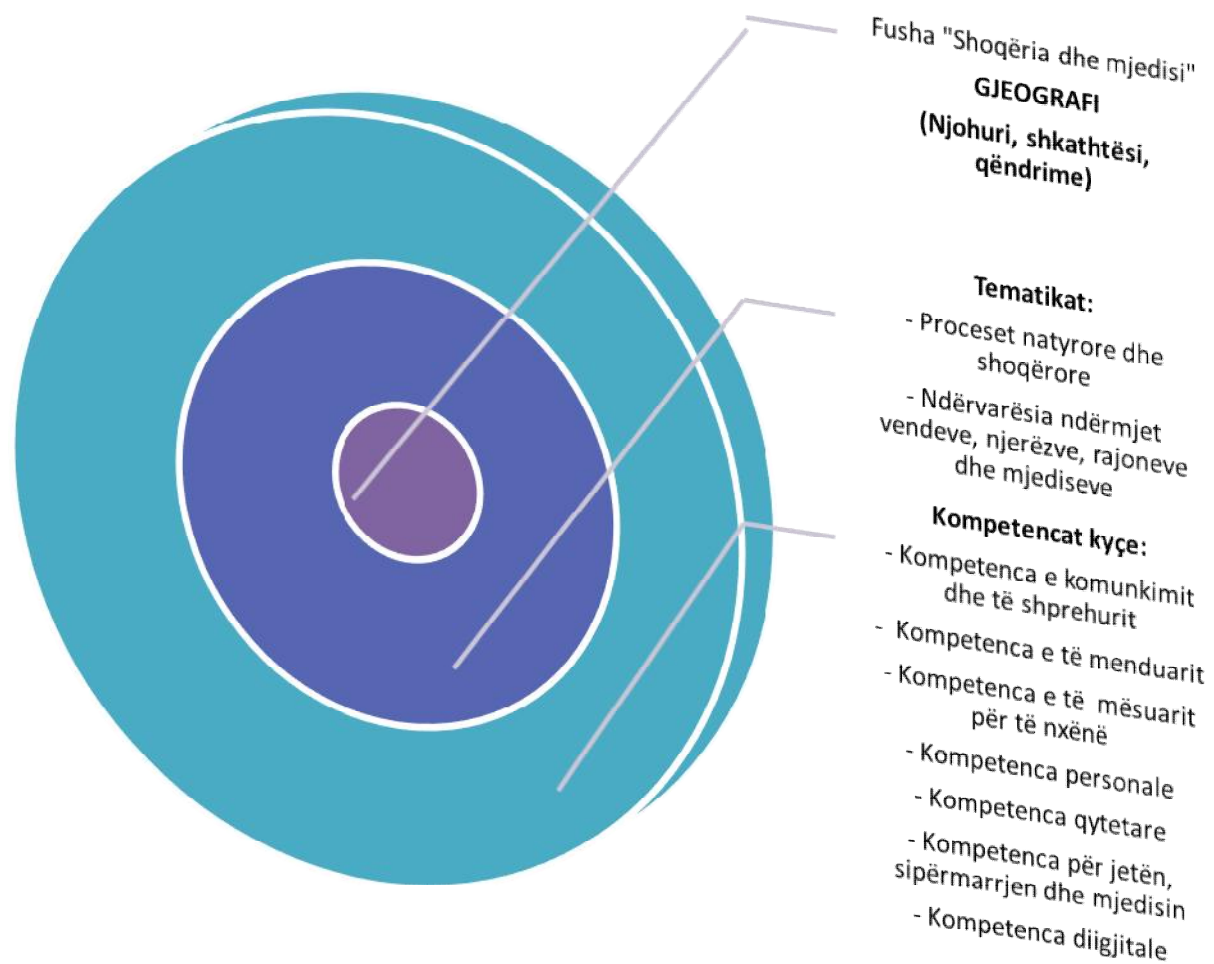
Fusha "Shoqëria dhe mjedisi"
GJEOGRAFI
(Njohuri, shkathtësi, qëndrime)

Tematikat:
- Proceset natyrore dhe shoqërore
- Ndërvarësia ndërmjet vendeve, njerëzve, rajoneve dhe mjediseve

Kompetencat kyçe:
- Kompetenca e komunkimit dhe të shprehurit
- Kompetenca e të menduarit
- Kompetenca e të mësuarit për të nxënë
- Kompetenca personale
- Kompetenca qytetare
- Kompetenca për jetën, sipërmarrjen dhe mjedisin
- Kompetenca diigjitale